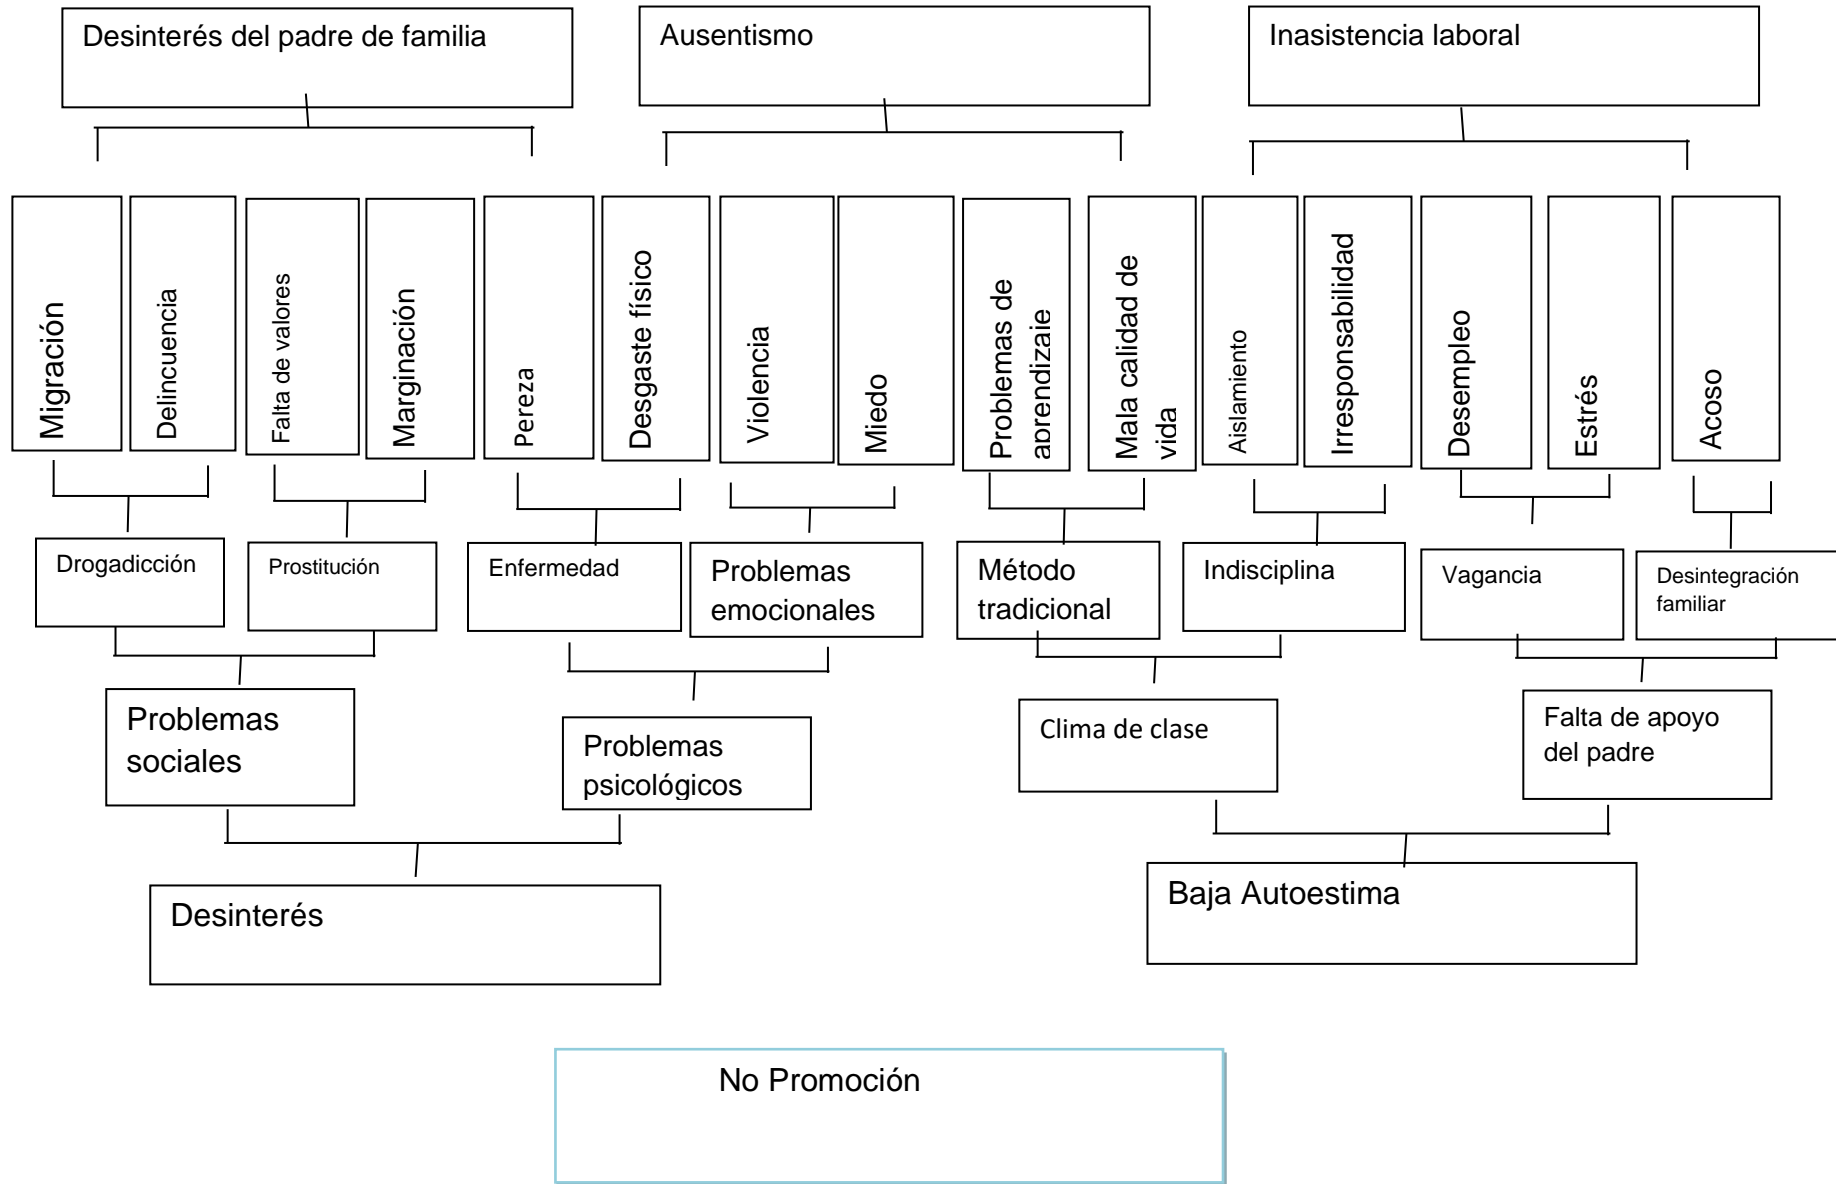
Desinterés del padre de familia

Ausentismo

Inasistencia laboral

Migración

Delincuencia

Falta de valores

Marginación

Pereza

Desgaste físico

Violencia

Miedo

Problemas de aprendizaje

Mala calidad de vida

Aislamiento

Irresponsabilidad

Desempleo

Estrés

Acoso

Drogadicción

Prostitución

Enfermedad

Problemas emocionales

Método tradicional

Indisciplina

Vagancia

Desintegración familiar

Problemas sociales

Problemas psicológicos

Clima de clase

Falta de apoyo del padre

Desinterés

Baja Autoestima

No Promoción